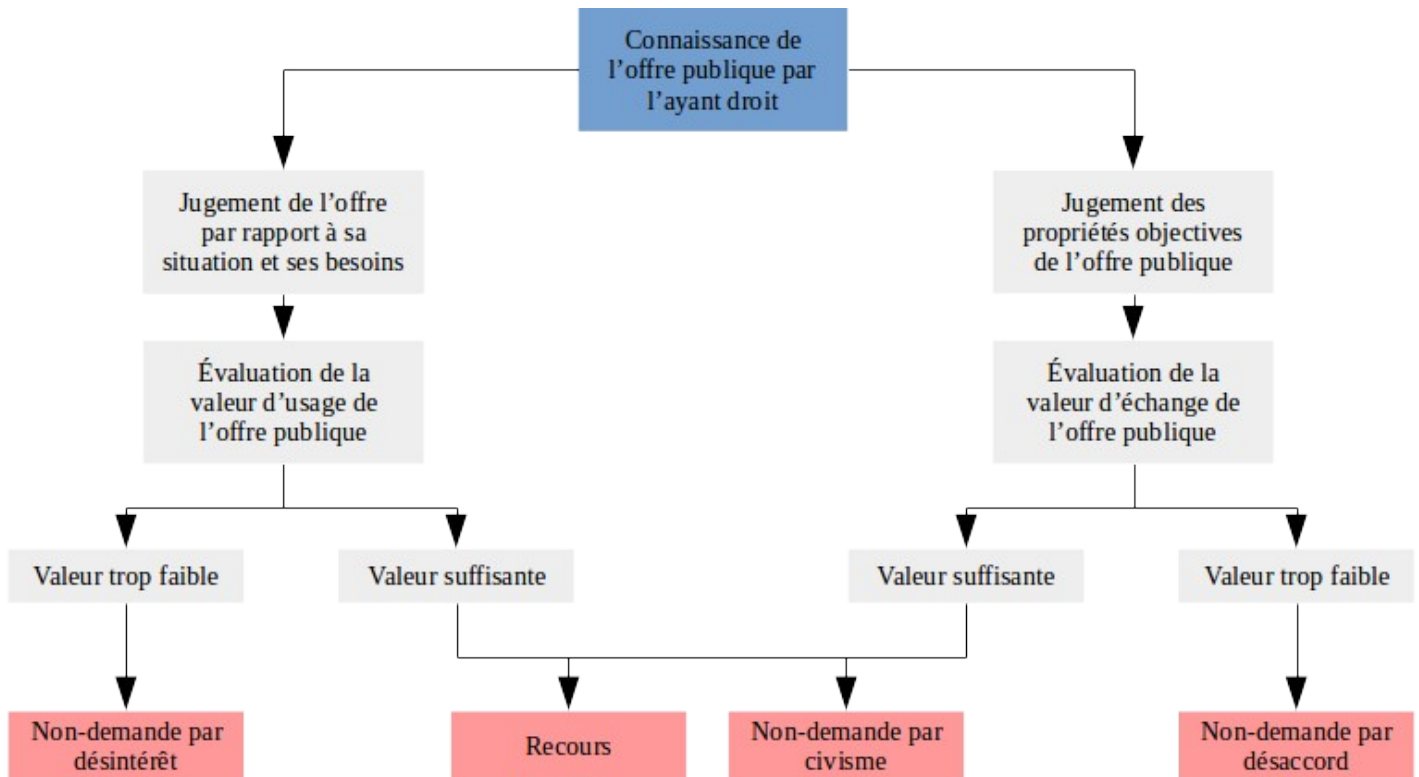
Connaissance de l’offre publique par l’ayant droit

Jugement de l’offre par rapport à sa situation et ses besoins

Évaluation de la valeur d’usage de l’offre publique

Valeur trop faible

Valeur suffisante

Non-demande par désintérêt

Jugement des propriétés objectives de l’offre publique

Évaluation de la valeur d’échange de l’offre publique

Valeur suffisante

Valeur trop faible

Recours

Non-demande par civisme

Non-demande par désaccord